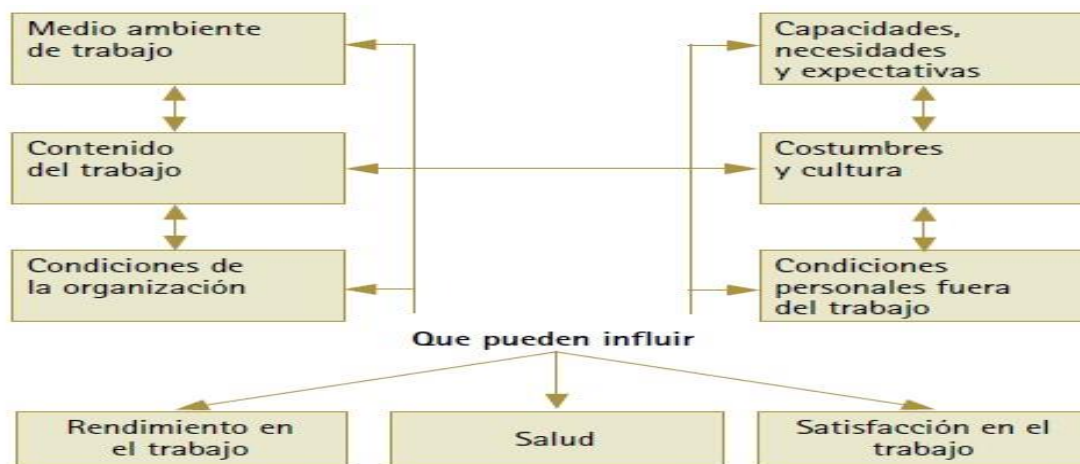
Medio ambiente de trabajo

Contenido del trabajo

Condiciones de la organización

Capacidades, necesidades y expectativas

Costumbres y cultura

Condiciones personales fuera del trabajo

Que pueden influir

Rendimiento en el trabajo

Salud

Satisfacción en el trabajo